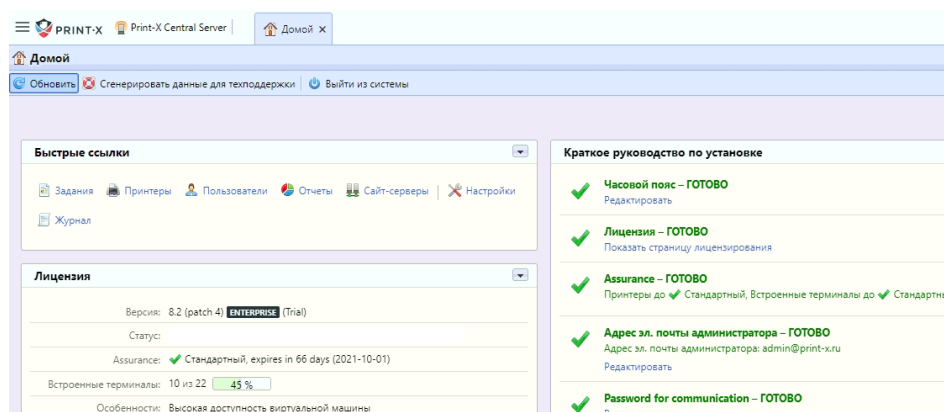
PRINT·X Print-X Central Server Домой ×

Домой

Обновить Сгенерировать данные для техподдержки Выйти из системы

Быстрые ссылки

Задания Принтеры Пользователи Отчеты Сайт-серверы Настройки

Журнал

Лицензия

Версия: 8.2 (patch 4) ENTERPRISE (Trial)

Статус:

Assurance: Стандартный, expires in 66 days (2021-10-01)

Встроенные терминалы: 10 из 22 45 %

Особенности: Высокая доступность виртуальной машины

Краткое руководство по установке

Часовой пояс – ГОТОВО
Редактировать

Лицензия – ГОТОВО
Показать страницу лицензирования

Assurance – ГОТОВО
Принтеры до Стандартный, Встроенные терминалы до Стандартны

Адрес эл. почты администратора – ГОТОВО
Адрес эл. почты администратора: admin@print-x.ru
Редактировать

Password for communication – ГОТОВО